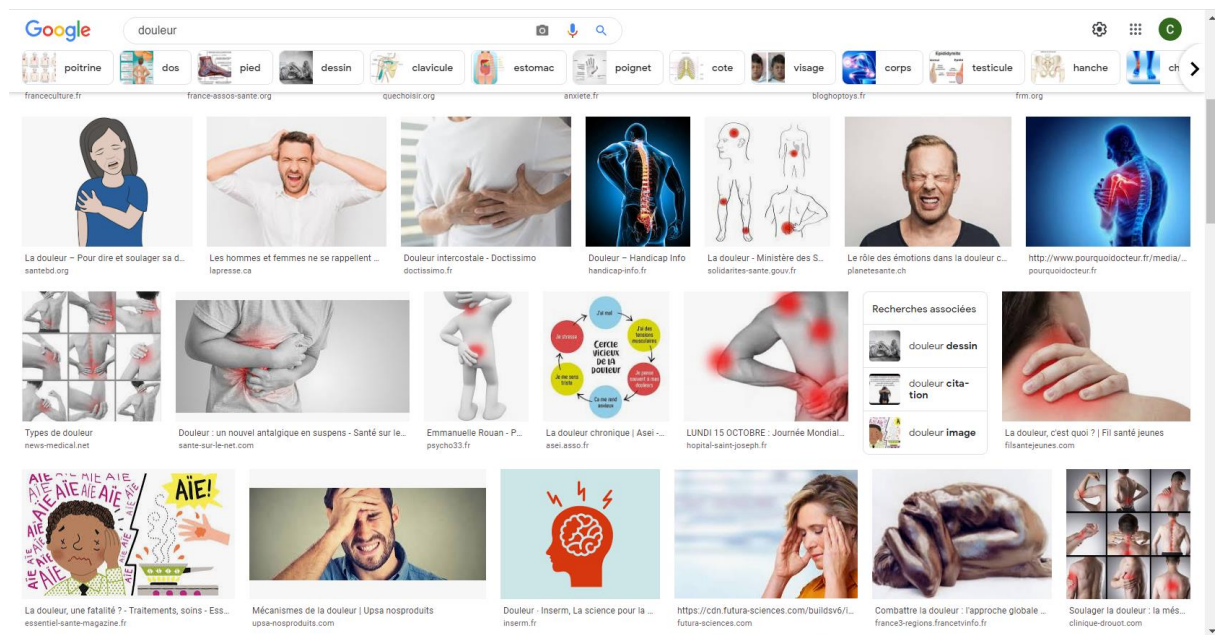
Google douleur

C

poitrine dos pied dessin clavicule estomac poignet cote visage corps testicule hanche ch

franceculture.fr france-assos-sante.org quechoisir.org anxiete.fr bloghoptoys.fr frm.org

La douleur – Pour dire et soulager sa d...
santebd.org

Les hommes et femmes ne se rappellent ...
lapresse.ca

Douleur intercostale - Doctissimo
doctissimo.fr

Douleur – Handicap Info
handicap-info.fr

La douleur - Ministère des S...
solidarites-sante.gouv.fr

Le rôle des émotions dans la douleur c...
planetesante.ch

http://www.pourquoidocteur.fr/media/...
pourquoidocteur.fr

Types de douleur
news-medical.net

Douleur : un nouvel antalgique en suspens - Santé sur le...
sante-sur-le-net.com

Emmanuelle Rouan - P...
psycho33.fr

Cercle vicieux de la douleur
J'ai mal
J'ai des tensions musculaires
Je pense souvent à mes douleurs
Ça me rend anxieux
Je me sens triste
Je dors mal
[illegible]

La douleur chronique | Asei -...
asei.asso.fr

LUNDI 15 OCTOBRE : Journée Mondial...
hopital-saint-joseph.fr

Recherches associées
douleur dessin
douleur citation
douleur image

La douleur, c'est quoi ? | Fil santé jeunes
filsantejeunes.com

AÏE AÏE AÏE AÏE AÏE
AÏE!

La douleur, une fatalité ? - Traitements, soins - Ess...
essentiel-sante-magazine.fr

Mécanismes de la douleur | Upsa nosproduits
upsa-nosproduits.com

Douleur · Inserm, La science pour la ...
inserm.fr

https://cdn.futura-sciences.com/buildsv6/i...
futura-sciences.com

Combattre la douleur : l'approche globale ...
france3-regions.francetvinfo.fr

Soulager la douleur : la més...
clinique-drouot.com